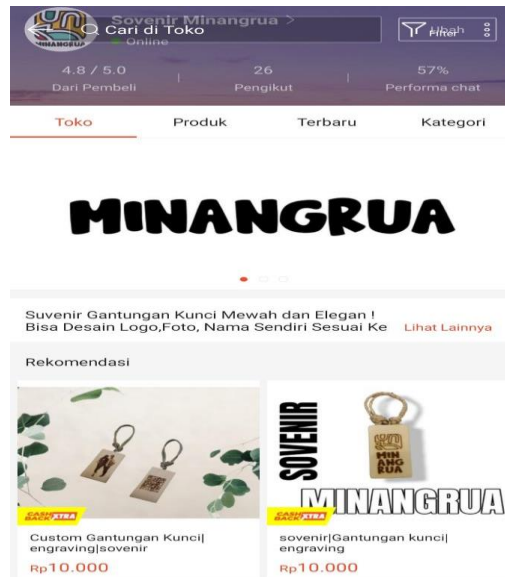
MINANGRUA
Sovenir Minangrua >
Cari di Toko
Online
Filter
Ubah
4.8 / 5.0
Dari Pembeli
26
Pengikut
57%
Performa chat

Toko
Produk
Terbaru
Kategori

MINANGRUA

Suvenir Gantungan Kunci Mewah dan Elegan ! Bisa Desain Logo,Foto, Nama Sendiri Sesuai Ke
Lihat Lainnya

Rekomendasi

CASHBACK XTRA
Custom Gantungan Kunci| engraving|sovenir
Rp10.000

SOVENIR
MIN ANG RUA
MINANGRUA
CASHBACK XTRA
sovenir|Gantungan kunci| engraving
Rp10.000